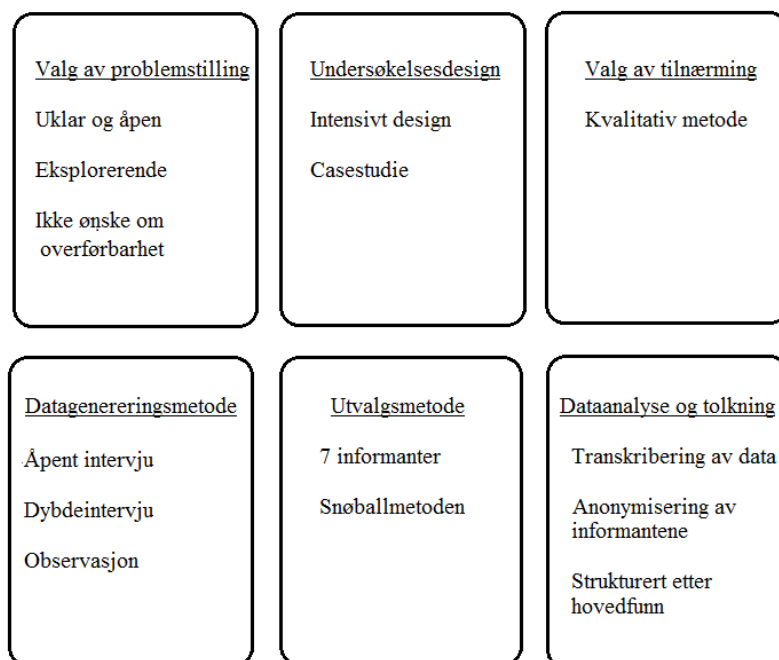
Valg av problemstilling

Uklar og åpen

Eksplorerende

Ikke ønske om overførbarhet

Undersøkelsesdesign

Intensivt design

Casestudie

Valg av tilnærming

Kvalitativ metode

Datagenereringsmetode

Åpent intervju

Dybdeintervju

Observasjon

Utvalgsmetode

7 informanter

Snøballmetoden

Dataanalyse og tolkning

Transkribering av data

Anonymisering av informantene

Strukturert etter hovedfunn